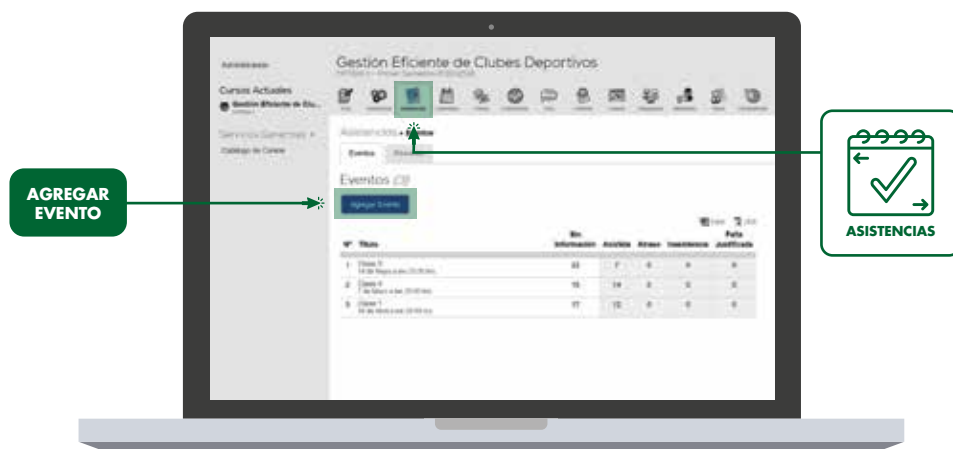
AGREGAR EVENTO

ASISTENCIAS

Cursos Actuales
Gestión Eficiente de Clu...

Servicios Generales
Catálogo de Cursos

Gestión Eficiente de Clubes Deportivos

Asistencias » Eventos

Eventos

Eventos (3)

Agregar Evento

| N° | Título | Sin Información | Asistió | Atraso | Inasistencia | Falta Justificada |
|---|---|---|---|---|---|---|
| 1 | Clase 3 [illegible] | 22 | 7 | 0 | 0 | 0 |
| 2 | Clase 4 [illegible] | 15 | 14 | 0 | 0 | 0 |
| 3 | Clase 1 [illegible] | 17 | 12 | 0 | 0 | 0 |